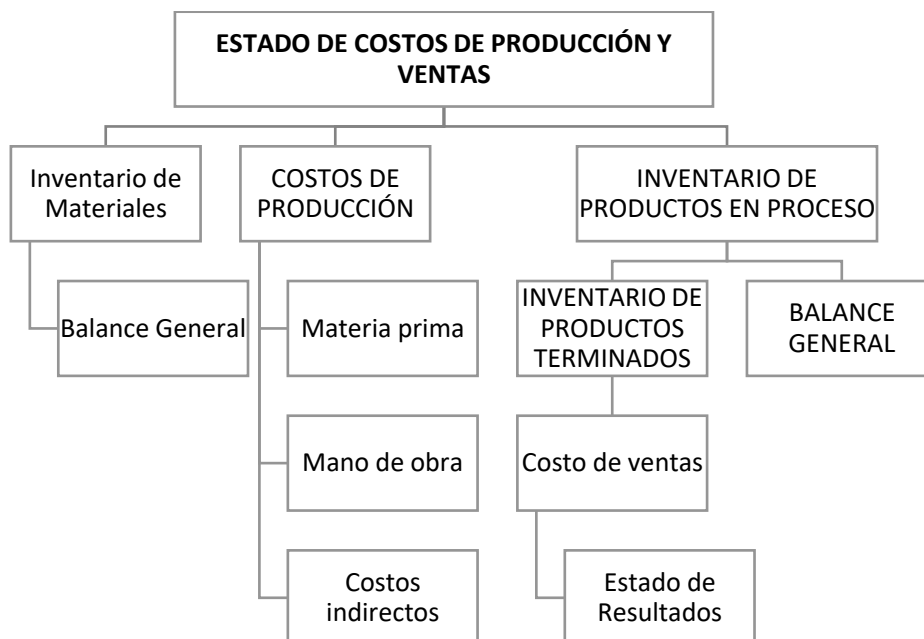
ESTADO DE COSTOS DE PRODUCCIÓN Y VENTAS

Inventario de Materiales

Balance General

COSTOS DE PRODUCCIÓN

Materia prima

Mano de obra

Costos indirectos

INVENTARIO DE PRODUCTOS EN PROCESO

INVENTARIO DE PRODUCTOS TERMINADOS

Costo de ventas

Estado de Resultados

BALANCE GENERAL